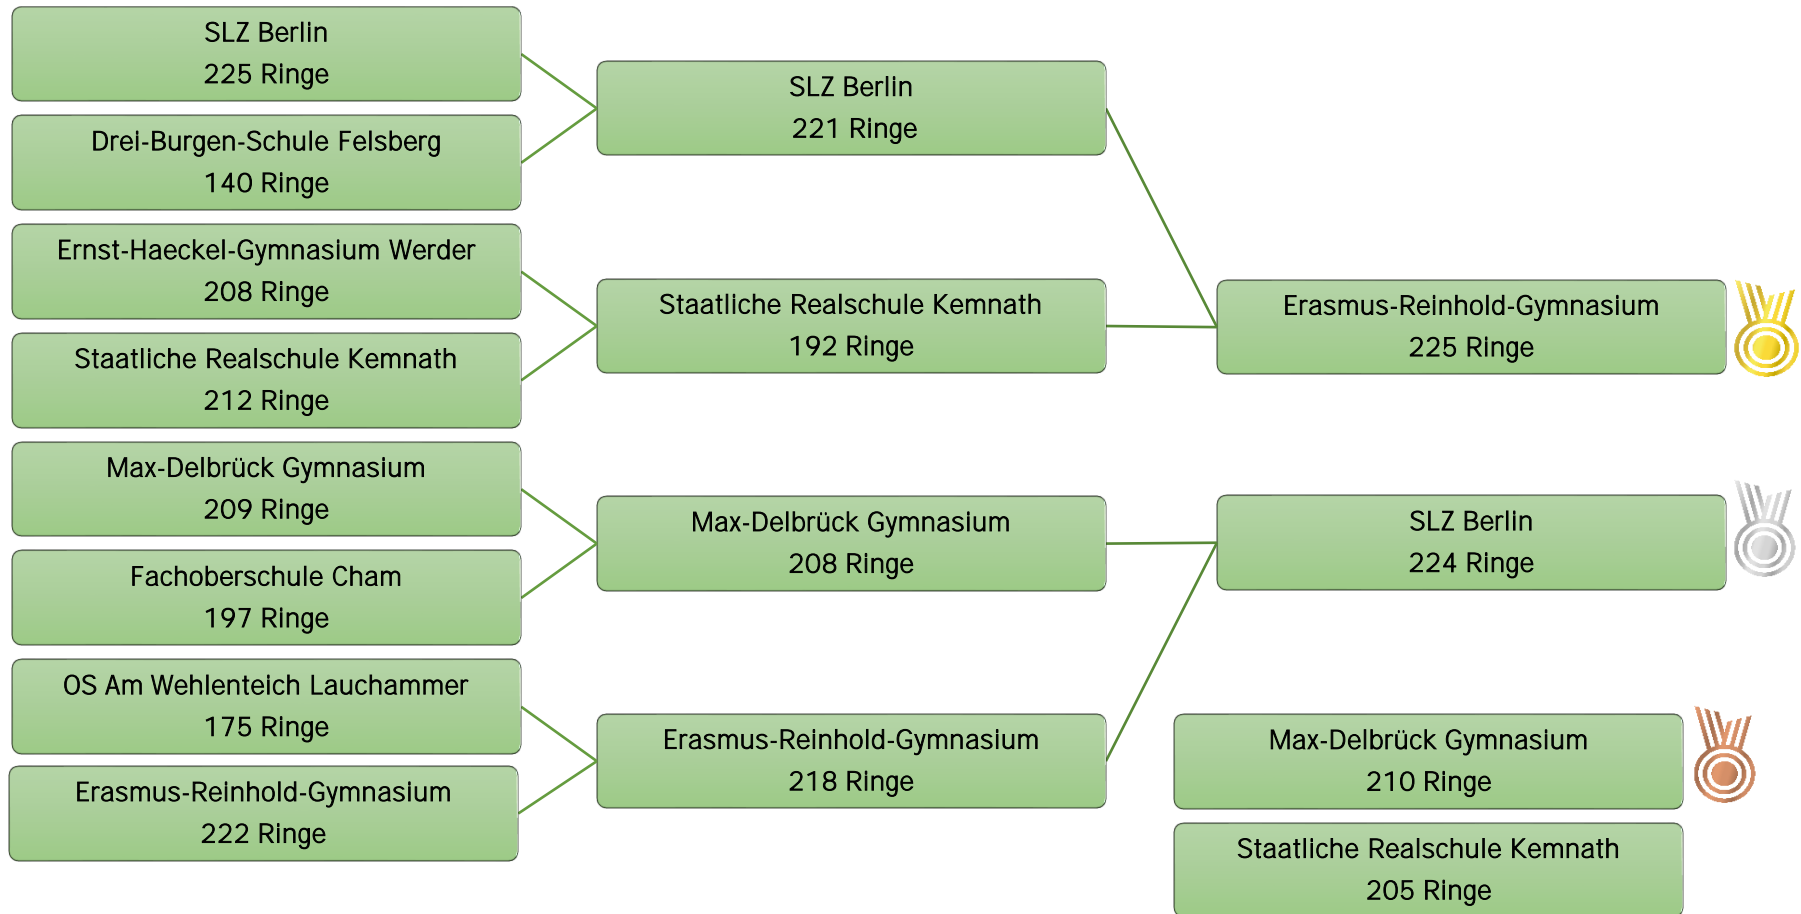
SLZ Berlin
225 Ringe

Drei-Burgen-Schule Felsberg
140 Ringe

Ernst-Haeckel-Gymnasium Werder
208 Ringe

Staatliche Realschule Kemnath
212 Ringe

Max-Delbrück Gymnasium
209 Ringe

Fachoberschule Cham
197 Ringe

OS Am Wehlenteich Lauchammer
175 Ringe

Erasmus-Reinhold-Gymnasium
222 Ringe

SLZ Berlin
221 Ringe

Staatliche Realschule Kemnath
192 Ringe

Max-Delbrück Gymnasium
208 Ringe

Erasmus-Reinhold-Gymnasium
218 Ringe

Erasmus-Reinhold-Gymnasium
225 Ringe

SLZ Berlin
224 Ringe

Max-Delbrück Gymnasium
210 Ringe

Staatliche Realschule Kemnath
205 Ringe